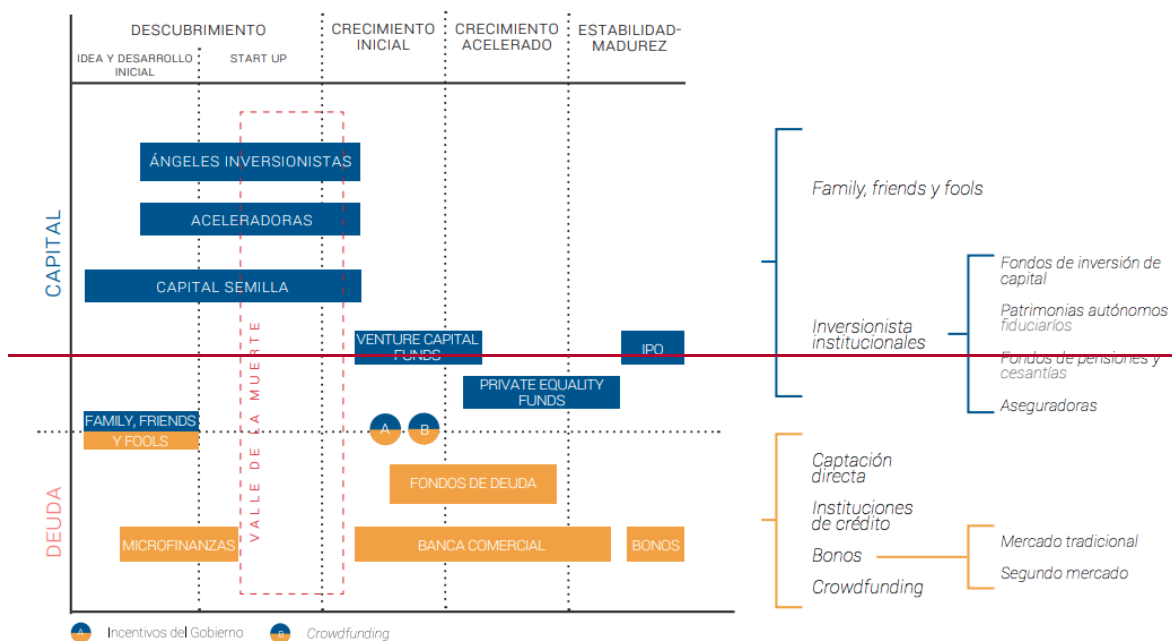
DESCUBRIMIENTO

IDEA Y DESARROLLO INICIAL

START UP

CRECIMIENTO INICIAL

CRECIMIENTO ACELERADO

ESTABILIDAD-MADUREZ

CAPITAL

ÁNGELES INVERSIONISTAS

ACELERADORAS

CAPITAL SEMILLA

VALLE DE LA MUERTE

VENTURE CAPITAL FUNDS

IPO

PRIVATE EQUALITY FUNDS

FAMILY, FRIENDS Y FOOLS

A

B

DEUDA

FONDOS DE DEUDA

MICROFINANZAS

BANCA COMERCIAL

BONOS

Family, friends y fools

Inversionista institucionales

Fondos de inversión de capital

Patrimonias autónomos fiduciarios

Fondos de pensiones y cesantías

Aseguradoras

Captación directa

Instituciones de crédito

Bonos

Crowdfunding

Mercado tradicional

Segundo mercado

A Incentivos del Gobierno

B Crowdfunding